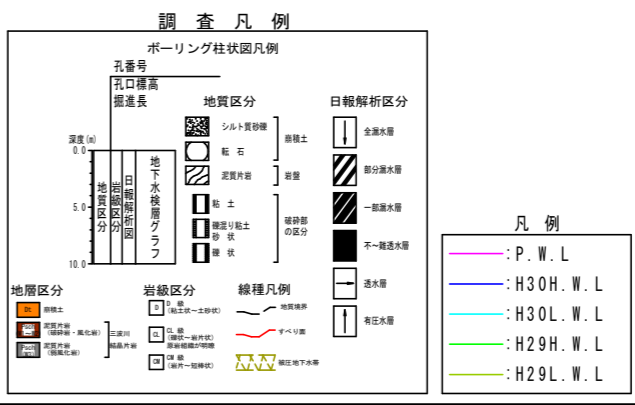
調 査 凡 例

ボーリング柱状図凡例

孔番号
孔口標高
掘進長

深度(m)
0.0
5.0
10.0

地質区分
岩級区分
日報解析図
地下水検層グラフ

地質区分
シルト質砂礫
転　石
崖錐土
泥質片岩
岩盤
粘　土
礫混り粘土
砂　状
礫　状
破砕部の区分

日報解析区分
全漏水層
部分漏水層
一部漏水層
不～難透水層
透水層
有圧水層

地層区分
Dt 崖錐土
泥質片岩（破砕岩・風化岩）
泥質片岩（弱風化岩）
三波川
結晶片岩

岩級区分
D 級（粘土状～土砂状）
CL 級（礫状～岩片状）原岩組織が明瞭
CM 級（岩片～短棒状）

線種凡例
地質境界
すべり面
被圧地下水帯

凡　例
：P.W.L
：H30H.W.L
：H30L.W.L
：H29H.W.L
：H29L.W.L